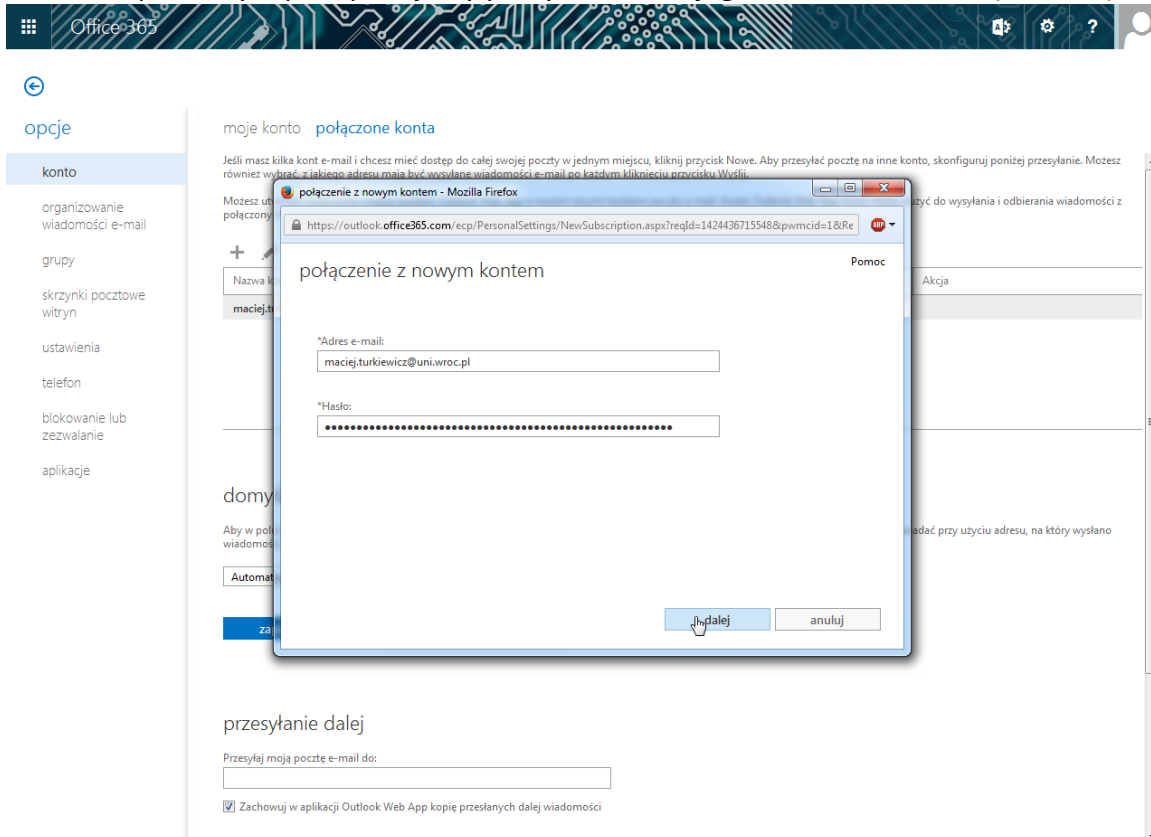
Office 365

opcje

konto

organizowanie wiadomości e-mail

grupy

skrzynki pocztowe witryn

ustawienia

telefon

blokowanie lub zezwalanie

aplikacje

moje konto połączone konta

Jeśli masz kilka kont e-mail i chcesz mieć dostęp do całej swojej poczty w jednym miejscu, kliknij przycisk Nowe. Aby przesyłać pocztę na inne konto, skonfiguruj poniżej przesyłanie. Możesz również wybrać, z jakiego adresu mają być wysyłane wiadomości e-mail po każdym kliknięciu przycisku Wyślij.

Możesz ut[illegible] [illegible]yć do wysyłania i odbierania wiadomości z połączony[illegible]

Nazwa k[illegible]

Akcja

maciej.t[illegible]

domy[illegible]

Aby w poł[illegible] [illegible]adać przy użyciu adresu, na który wysłano wiadomoś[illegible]

Automat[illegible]

za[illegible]

połączenie z nowym kontem - Mozilla Firefox

https://outlook.office365.com/ecp/PersonalSettings/NewSubscription.aspx?reqId=1424436715548&pwmcid=1&Re

połączenie z nowym kontem

Pomoc

*Adres e-mail:

maciej.turkiewicz@uni.wroc.pl

*Hasło:

••••••••••••••••••••••••••••••••••••••••••••••••••••

dalej

anuluj

przesyłanie dalej

Przesyłaj moją pocztę e-mail do:

Zachowuj w aplikacji Outlook Web App kopię przesłanych dalej wiadomości